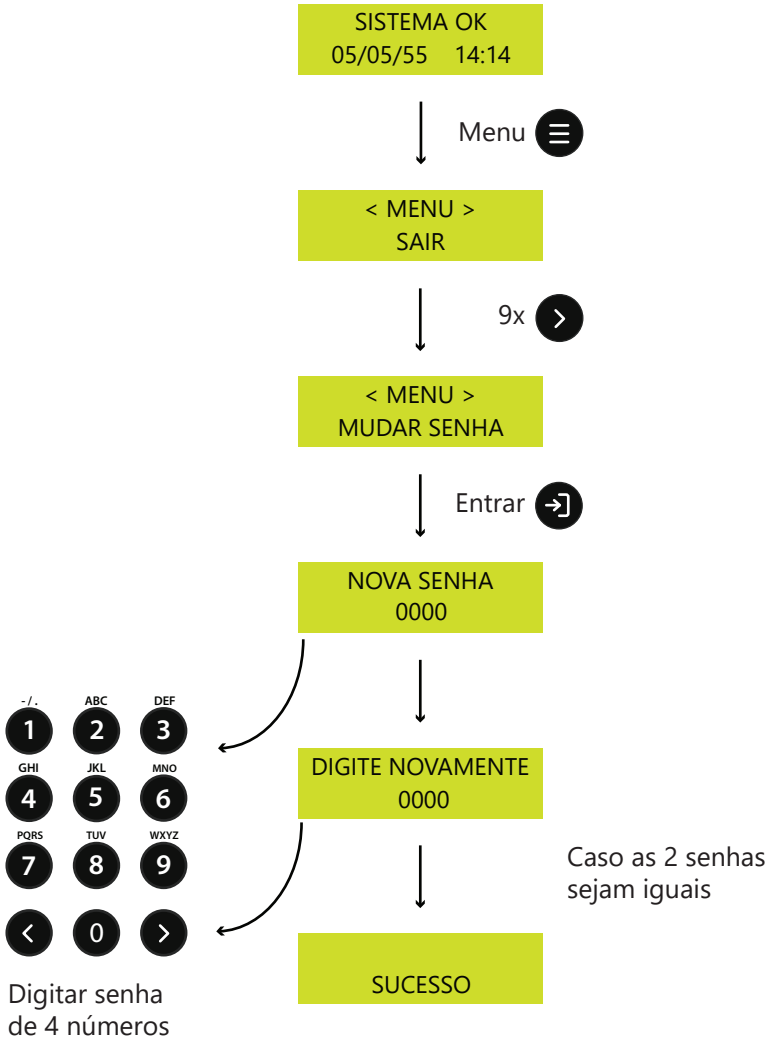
SISTEMA OK
05/05/55 14:14

Menu

< MENU >
SAIR

9x

< MENU >
MUDAR SENHA

Entrar

NOVA SENHA
0000

-/.
1
ABC
2
DEF
3
GHI
4
JKL
5
MNO
6
PQRS
7
TUV
8
WXYZ
9
0

DIGITE NOVAMENTE
0000

Caso as 2 senhas sejam iguais

SUCESSO

Digitar senha de 4 números